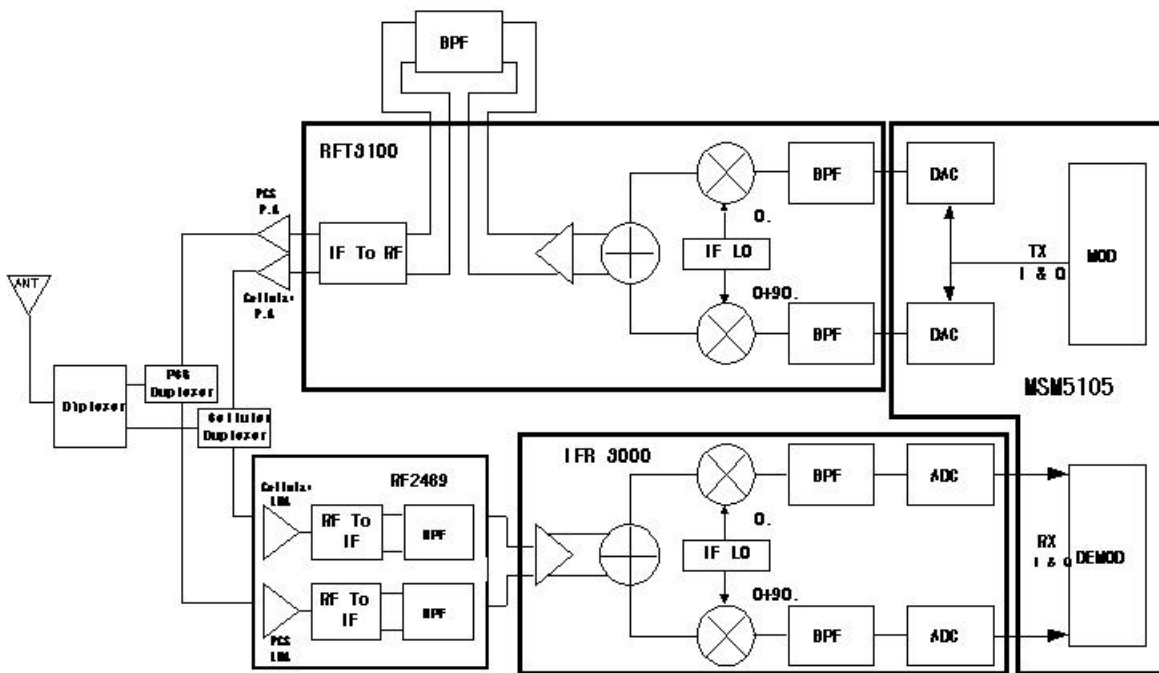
BPF

RFT3100

PCS P.A

Cellular P.A

IF To RF

BPF

IF LO

0.

0+90.

BPF

DAC

DAC

TX I & Q

MOD

MSM5105

ANT

Diplexer

PCS Duplexer

Cellular Duplexer

RF2489

Cellular LNA

RF To IF

BPF

RF To IF

BPF

PCS LNA

IFR 3000

BPF

ADC

IF LO

0.

0+90.

BPF

ADC

RX I & Q

DEMOD